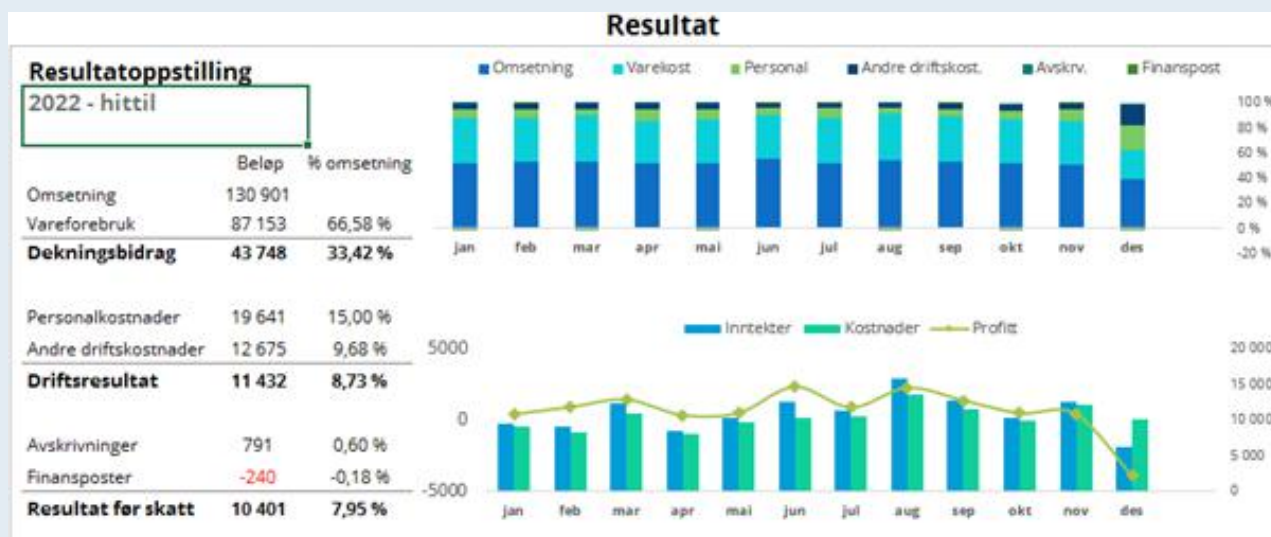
Resultat

Resultatoppstilling

2022 - hittil

| | Beløp | % omsetning |
|---|---|---|
| Omsetning | 130 901 | |
| Vareforebruk | 87 153 | 66,58 % |
| **Dekningsbidrag** | **43 748** | **33,42 %** |
| | | |
| Personalkostnader | 19 641 | 15,00 % |
| Andre driftskostnader | 12 675 | 9,68 % |
| **Driftsresultat** | **11 432** | **8,73 %** |
| | | |
| Avskrivninger | 791 | 0,60 % |
| Finansposter | -240 | -0,18 % |
| **Resultat før skatt** | **10 401** | **7,95 %** |

Omsetning Varekost Personal Andre driftskost. Avskrv. Finanspost

100 % 80 % 60 % 40 % 20 % 0 % -20 %

jan feb mar apr mai jun jul aug sep okt nov des

Inntekter Kostnader Profitt

5000 0 -5000

20 000 15 000 10 000 5 000 0

jan feb mar apr mai jun jul aug sep okt nov des